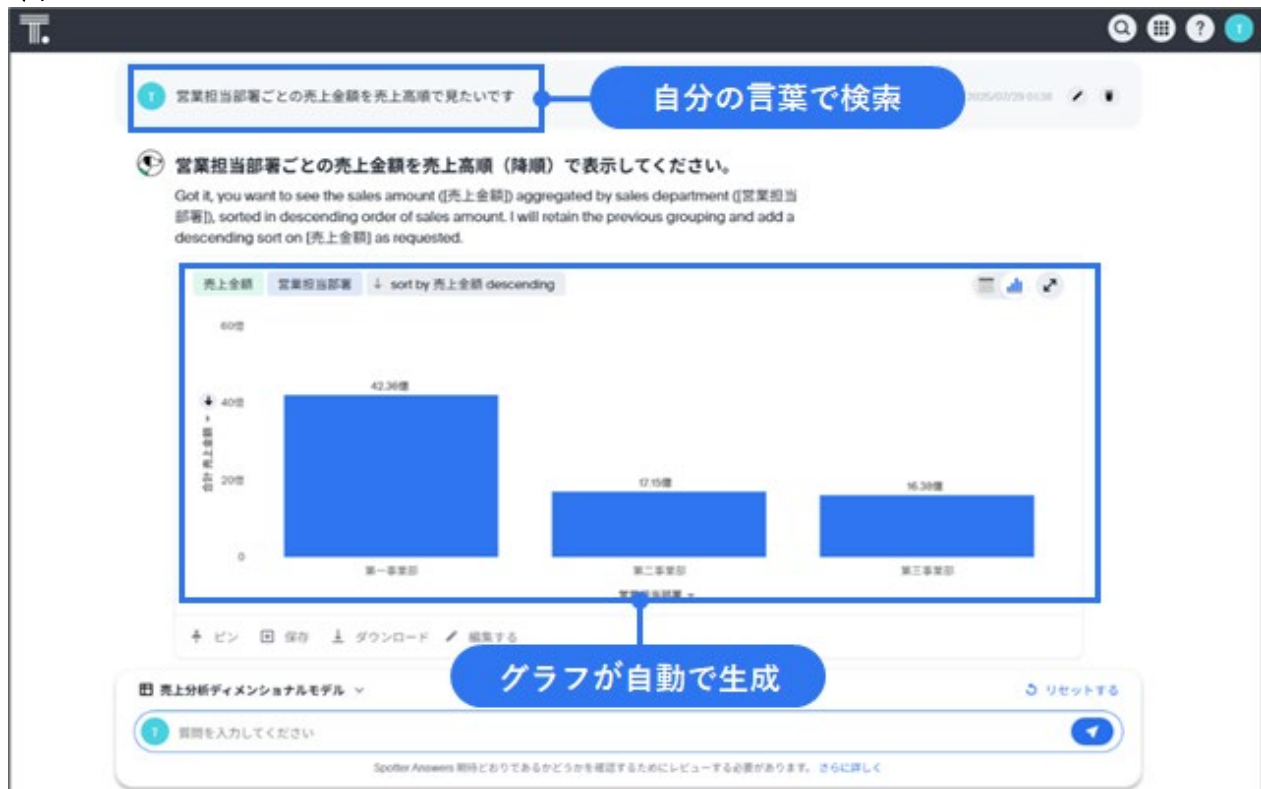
T

営業担当部署ごとの売上金額を売上高順で見たいです

自分の言葉で検索

2025/07/29 01:38

営業担当部署ごとの売上金額を売上高順（降順）で表示してください。

Got it, you want to see the sales amount ([売上金額]) aggregated by sales department ([営業担当部署]), sorted in descending order of sales amount. I will retain the previous grouping and add a descending sort on [売上金額] as requested.

売上金額 営業担当部署 ↓ sort by 売上金額 descending

60億
40億
20億
0

合計 売上金額

42.36億
17.15億
16.38億

第一事業部
第二事業部
第三事業部

営業担当部署

ピン 保存 ダウンロード 編集する

グラフが自動で生成

売上分析ディメンショナルモデル

リセットする

質問を入力してください

Spotter Answers 期待どおりであるかどうかを確認するためにレビューする必要があります。 さらに詳しく